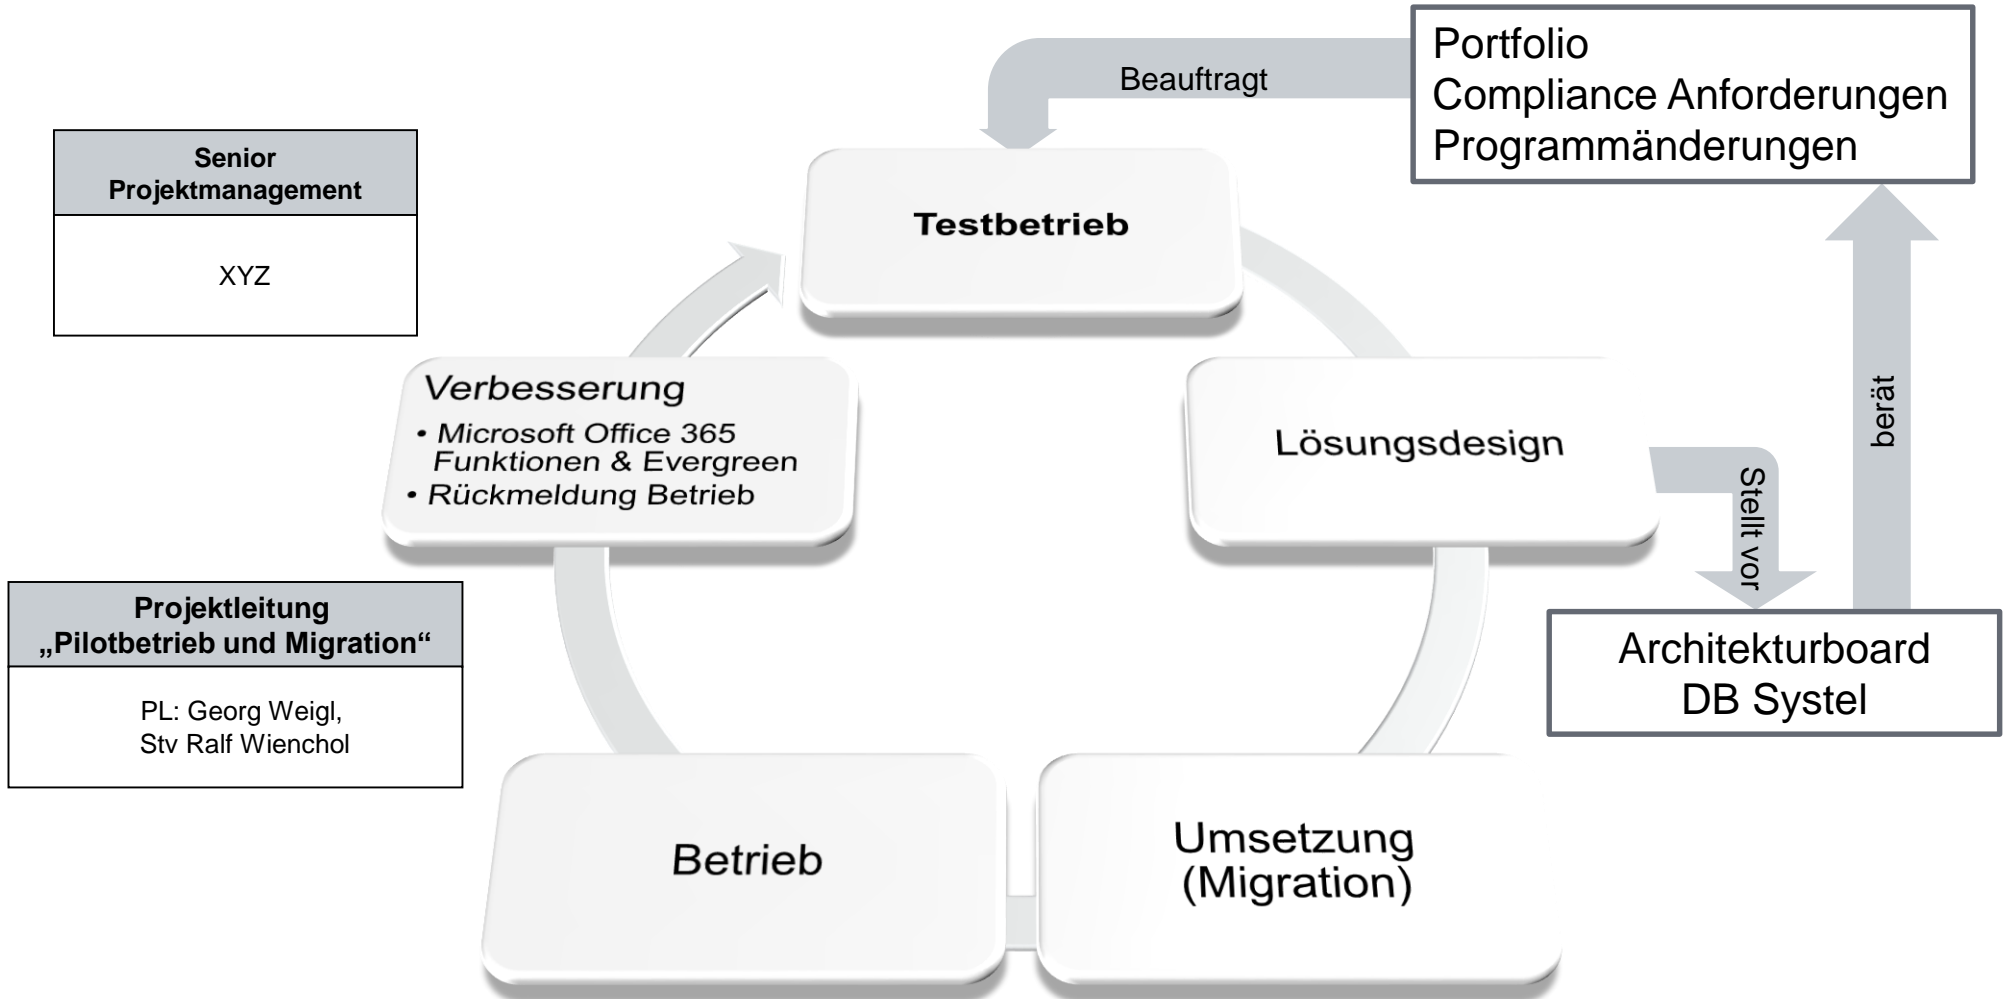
Senior Projektmanagement

XYZ

Beauftragt

Portfolio
Compliance Anforderungen
Programmänderungen

Testbetrieb

Verbesserung
• Microsoft Office 365 Funktionen & Evergreen
• Rückmeldung Betrieb

Lösungsdesign

Stellt vor

berät

Architekturboard
DB Systel

Projektleitung „Pilotbetrieb und Migration“

PL: Georg Weigl,
Stv Ralf Wienchol

Betrieb

Umsetzung
(Migration)